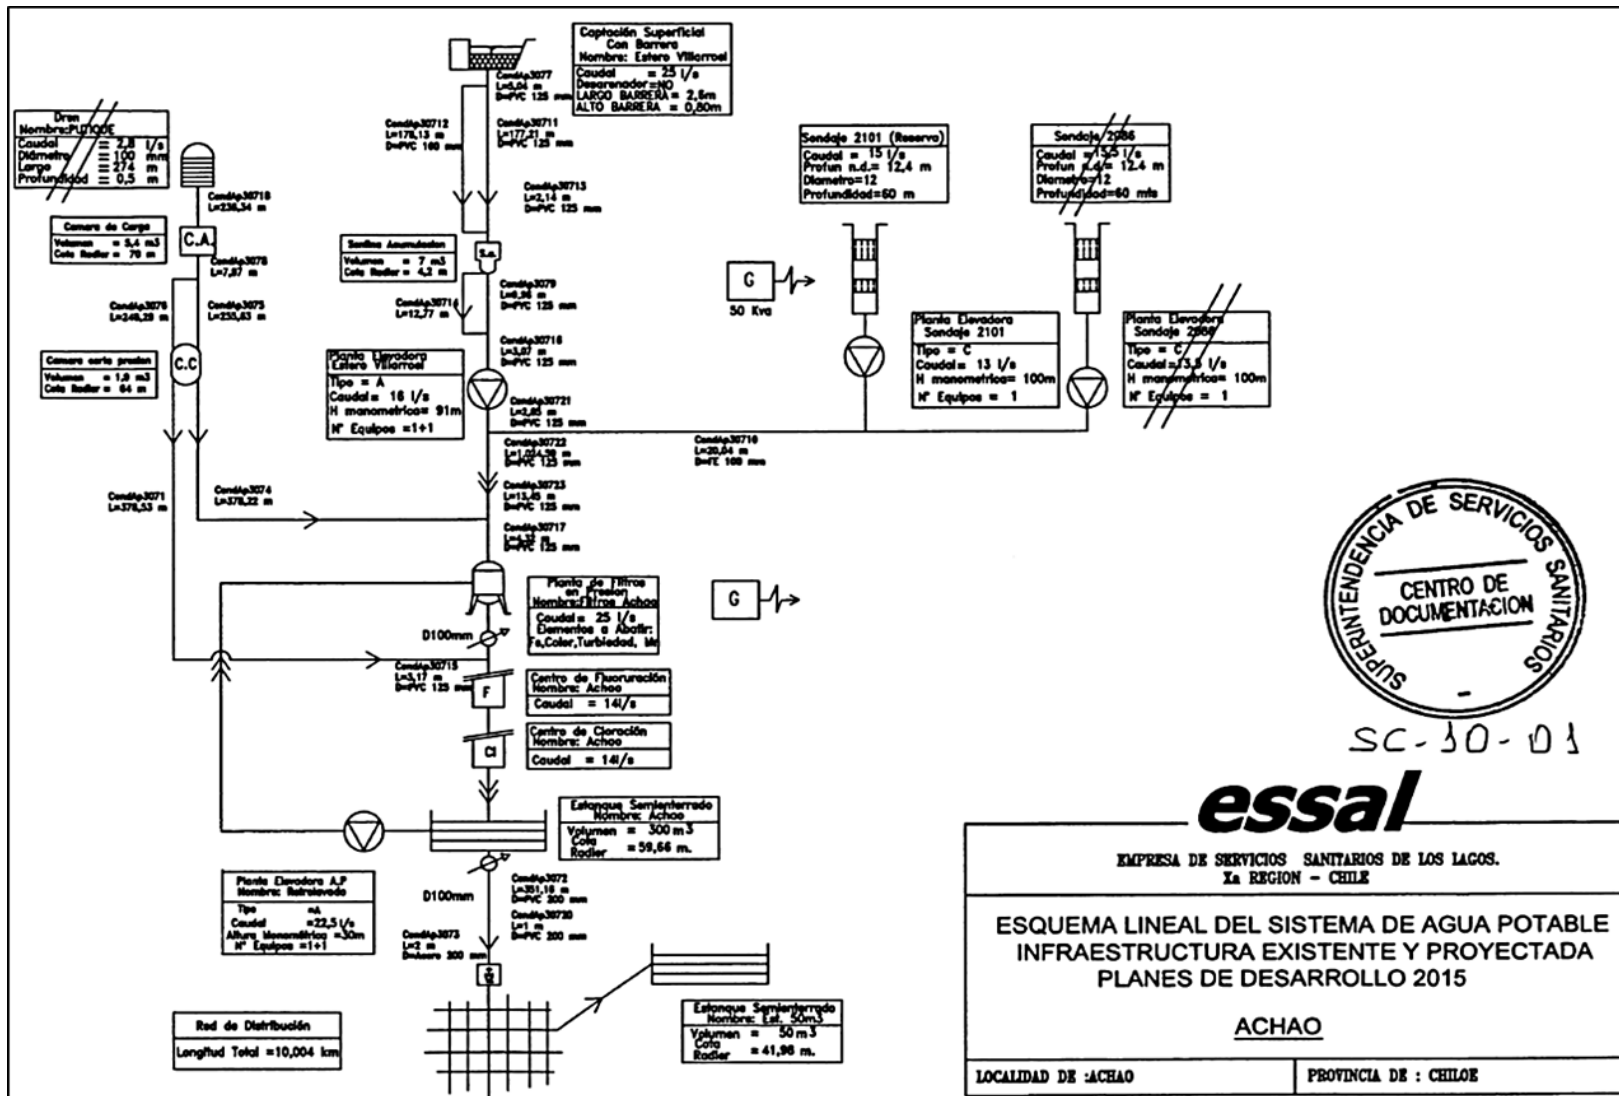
Captación Superficial
Con Barrera
Nombre: Estero Villarroel
Caudal = 25 l/s
Desarenador=NO
LARGO BARRERA = 2,6m
ALTO BARRERA = 0,80m

CondAp3077
L=5,04 m
D=PVC 125 mm

Dren
Nombre:PUTIQUE
Caudal = 2,8 l/s
Diametro = 100 mm
Largo = 274 m
Profundidad = 0,5 m

CondAp30712
L=178,13 m
D=PVC 160 mm

CondAp30711
L=177,21 m
D=PVC 125 mm

Sondaje 2101 (Reserva)
Caudal = 15 l/s
Profun n.d.= 12,4 m
Diametro=12
Profundidad=60 m

Sondaje 2086
Caudal = 13,5 l/s
Profun n.d.= 12.4 m
Diametro=12
Profundidad=60 mts

CondAp30718
L=238,34 m

CondAp30713
L=2,14 m
D=PVC 125 mm

Camara de Carga
Volumen = 5,4 m3
Cota Radier = 70 m

C.A.

CondAp3078
L=7,87 m

Sentina Acumulacion
Volumen = 7 m3
Cota Radier = 4,2 m

S.A.

G
50 Kva

CondAp3076
L=248,29 m

CondAp3075
L=233,63 m

CondAp30714
L=12,77 m

CondAp3079
L=6,98 m
D=PVC 125 mm

Planta Elevadora
Sondaje 2101
Tipo = C
Caudal= 13 l/s
H manometrica= 100m
N° Equipos = 1

Planta Elevadora
Sondaje 2086
Tipo = C
Caudal=13,5 l/s
H manometrica= 100m
N° Equipos = 1

Camara corta presion
Volumen = 1,9 m3
Cota Radier = 64 m

C.C

Planta Elevadora
Estero Villarroel
Tipo = A
Caudal= 16 l/s
H manometrica= 91m
N° Equipos =1+1

CondAp30716
L=3,07 m
D=PVC 125 mm

CondAp30721
L=2,65 m
D=PVC 125 mm

CondAp30722
L=1.024,39 m
D=PVC 125 mm

CondAp30719
L=20,04 m
D=FE 160 mm

CondAp3071
L=376,53 m

CondAp3074
L=378,22 m

CondAp30723
L=13,45 m
D=PVC 125 mm

CondAp30717
L=3,38 m
D=PVC 125 mm

Planta de Filtros
en Presion
Nombre:Filtros Achao
Caudal= 25 l/s
Elementos a Abatir:
Fe,Color,Turbiedad, Mn

G

D100mm

CondAp30715
L=3,17 m
D=PVC 125 mm

F

Centro de Fluoruración
Nombre: Achao
Caudal = 14l/s

Cl

Centro de Cloración
Nombre: Achao
Caudal = 14l/s

SUPERINTENDENCIA DE SERVICIOS SANITARIOS
CENTRO DE DOCUMENTACION

SC-10-01

essal

Estanque Semienterrado
Nombre: Achao
Volumen = 300 m3
Cota Radier = 59,66 m.

Planta Elevadora A.P
Nombre: Retrolavado
Tipo =A
Caudal =22,5 l/s
Altura Manometrica =30m
N° Equipos =1+1

D100mm

CondAp3072
L=351,16 m
D=PVC 200 mm

CondAp30720
L=1 m
D=PVC 200 mm

CondAp3073
L=2 m
D=Acero 200 mm

EMPRESA DE SERVICIOS SANITARIOS DE LOS LAGOS.
Xa REGION - CHILE

ESQUEMA LINEAL DEL SISTEMA DE AGUA POTABLE
INFRAESTRUCTURA EXISTENTE Y PROYECTADA
PLANES DE DESARROLLO 2015

ACHAO

Red de Distribución
Longitud Total =10,004 km

Estanque Semienterrado
Nombre: Est. 50m3
Volumen = 50 m3
Cota Radier = 41,96 m.

LOCALIDAD DE :ACHAO
PROVINCIA DE : CHILOE